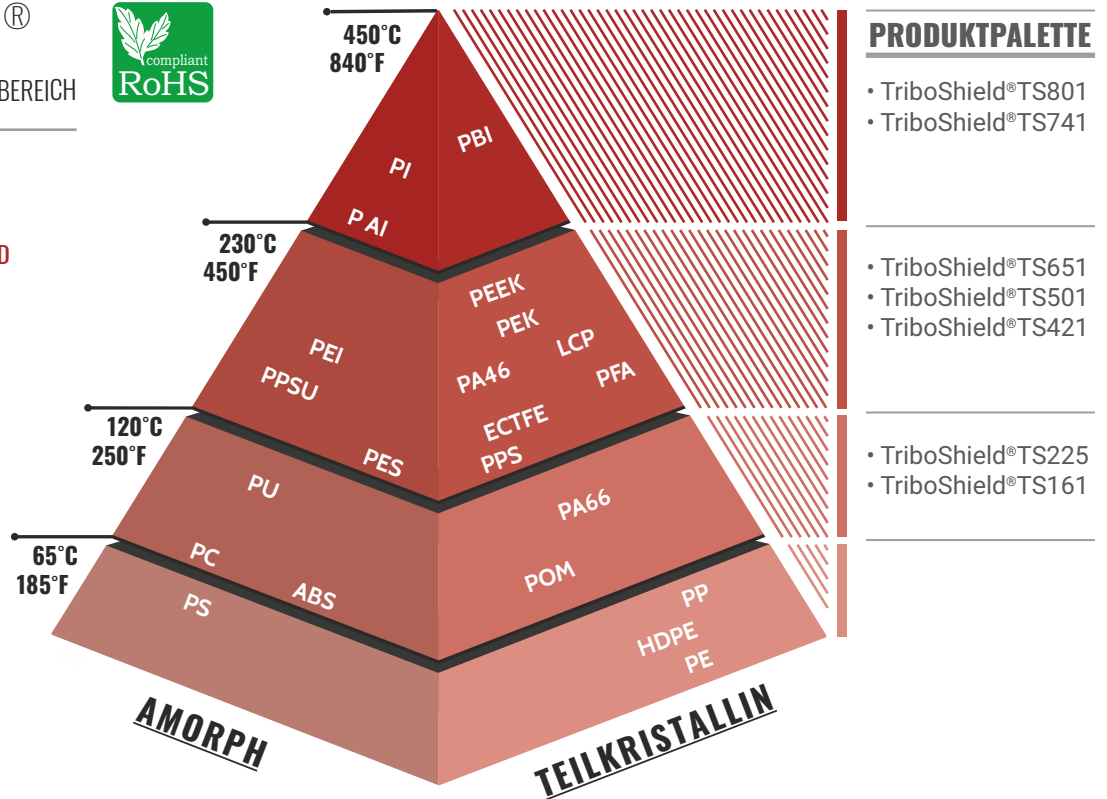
®

BEREICH

D

compliant
RoHS

450°C
840°F

230°C
450°F

120°C
250°F

65°C
185°F

PI
PBI
P AI

PEI
PPSU
PEEK
PEK
LCP
PA46
PFA

PES
ECTFE
PPS
PU

PA66
PC
ABS
PS
POM
PP
HDPE
PE

AMORPH
TEILKRISTALLIN

PRODUKTPALETTE

• TriboShield®TS801
• TriboShield®TS741

• TriboShield®TS651
• TriboShield®TS501
• TriboShield®TS421

• TriboShield®TS225
• TriboShield®TS161